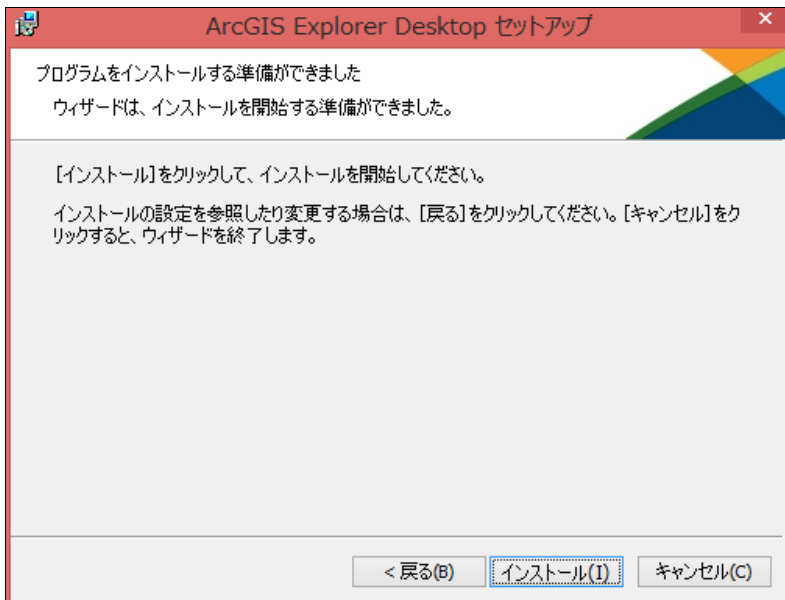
ArcGIS Explorer Desktop セットアップ

プログラムをインストールする準備ができました

ウィザードは、インストールを開始する準備ができました。

[インストール] をクリックして、インストールを開始してください。

インストールの設定を参照したり変更する場合は、[戻る] をクリックしてください。[キャンセル] をクリックすると、ウィザードを終了します。

< 戻る(B)

インストール(I)

キャンセル(C)